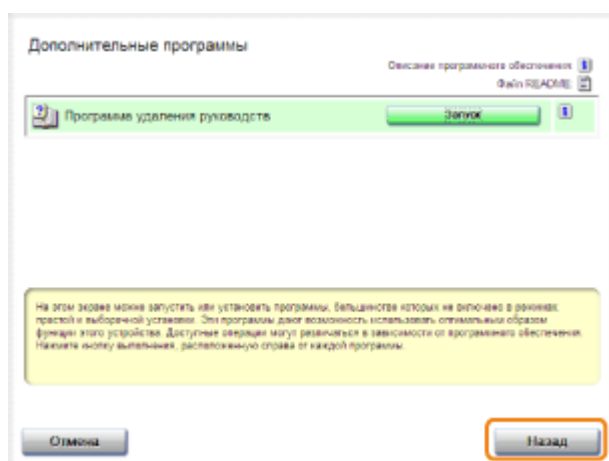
Дополнительные программы

Описание программного обеспечения
Файл README

Программа удаления руководств

Запуск

На этом экране можно запустить или установить программы, большинство которых не включено в режимах простой и выборочной установки. Эти программы дают возможность использовать оптимальным образом функции этого устройства. Доступные операции могут различаться в зависимости от программного обеспечения. Нажмите кнопку выполнения, расположенную справа от каждой программы.

Отмена

Назад